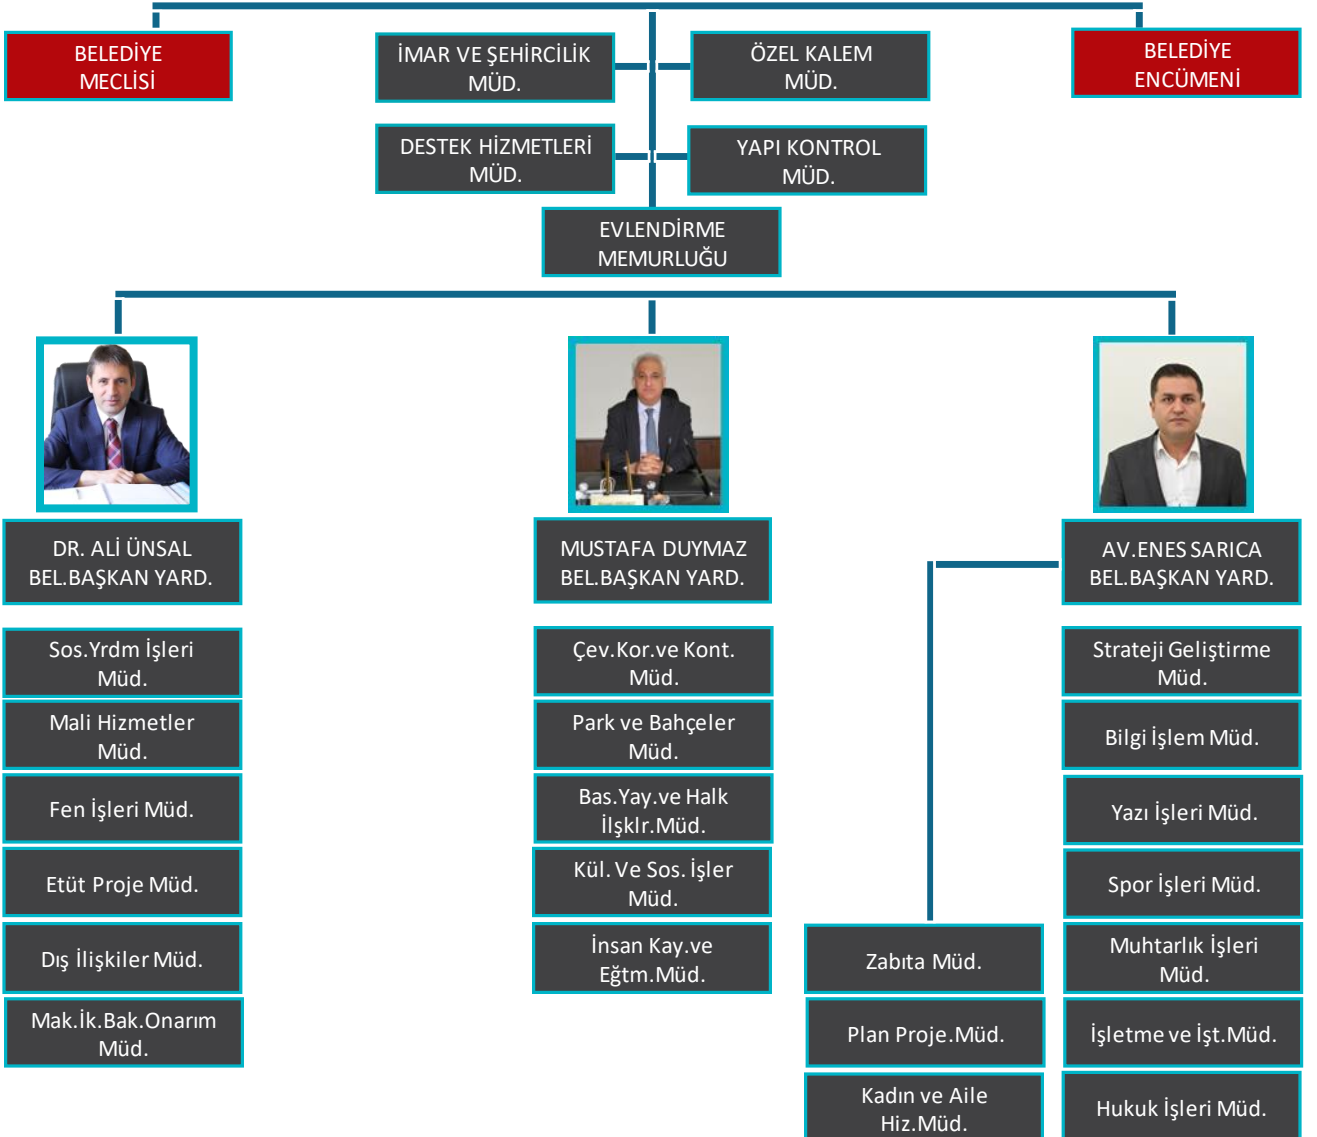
BELEDİYE MECLİSİ

İMAR VE ŞEHİRCİLİK MÜD.

ÖZEL KALEM MÜD.

BELEDİYE ENCÜMENİ

DESTEK HİZMETLERİ MÜD.

YAPI KONTROL MÜD.

EVLENDİRME MEMURLUĞU

DR. ALİ ÜNSAL BEL.BAŞKAN YARD.

MUSTAFA DUYMAZ BEL.BAŞKAN YARD.

AV.ENES SARICA BEL.BAŞKAN YARD.

Sos.Yrdm İşleri Müd.

Mali Hizmetler Müd.

Fen İşleri Müd.

Etüt Proje Müd.

Dış İlişkiler Müd.

Mak.İk.Bak.Onarım Müd.

Çev.Kor.ve Kont. Müd.

Park ve Bahçeler Müd.

Bas.Yay.ve Halk İlşklr.Müd.

Kül. Ve Sos. İşler Müd.

İnsan Kay.ve Eğtm.Müd.

Zabıta Müd.

Plan Proje.Müd.

Kadın ve Aile Hiz.Müd.

Strateji Geliştirme Müd.

Bilgi İşlem Müd.

Yazı İşleri Müd.

Spor İşleri Müd.

Muhtarlık İşleri Müd.

İşletme ve İşt.Müd.

Hukuk İşleri Müd.